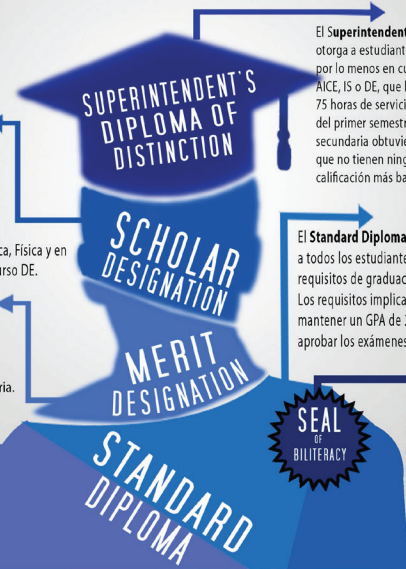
El Superintendent
otorga a estudiant
por lo menos en cu
AICE, IS o DE, que l
75 horas de servici
del primer semestr
secundaria obtuvie
que no tienen ning
calificación más ba

SUPERINTENDENT'S DIPLOMA OF DISTINCTION

ca, Física y en
urso DE.

SCHOLAR DESIGNATION

El Standard Diploma
a todos los estudiante
requisitos de graduac
Los requisitos implica
mantener un GPA de
aprobar los exámenes

ria.

MERIT DESIGNATION

SEAL OF BILITERACY

STANDARD DIPLOMA